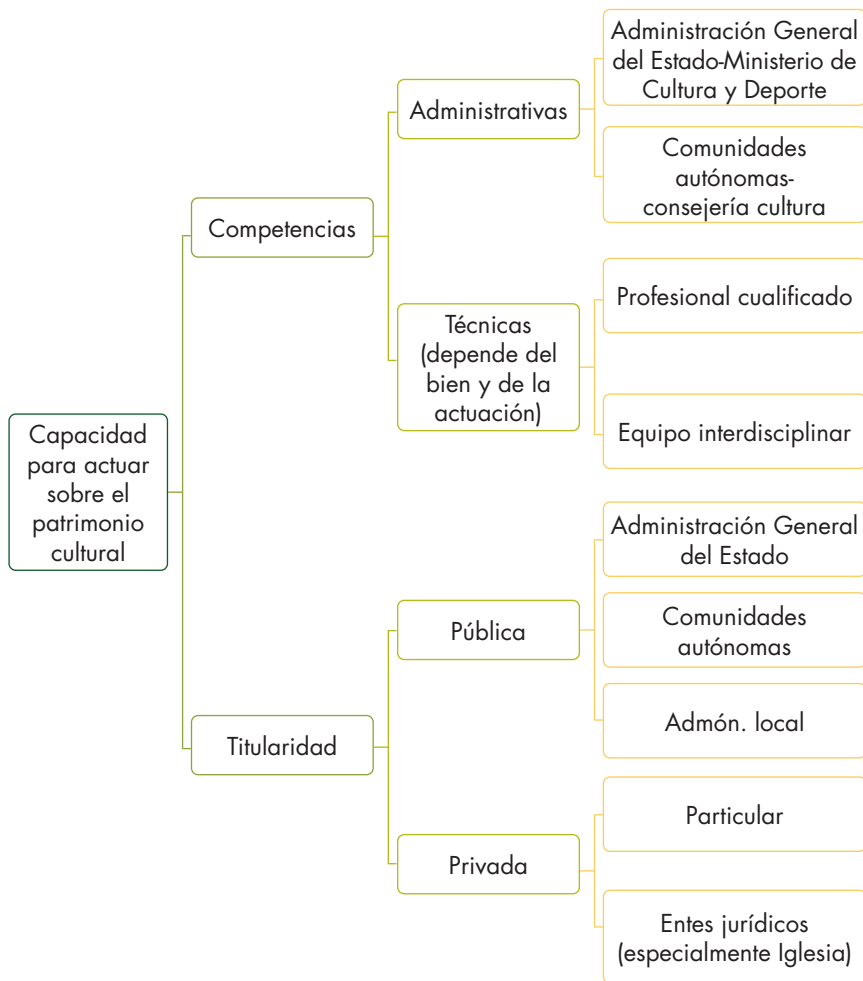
Capacidad para actuar sobre el patrimonio cultural

Competencias

Administrativas

Administración General del Estado-Ministerio de Cultura y Deporte

Comunidades autónomas-consejería cultura

Técnicas (depende del bien y de la actuación)

Profesional cualificado

Equipo interdisciplinar

Titularidad

Pública

Administración General del Estado

Comunidades autónomas

Admón. local

Privada

Particular

Entes jurídicos (especialmente Iglesia)